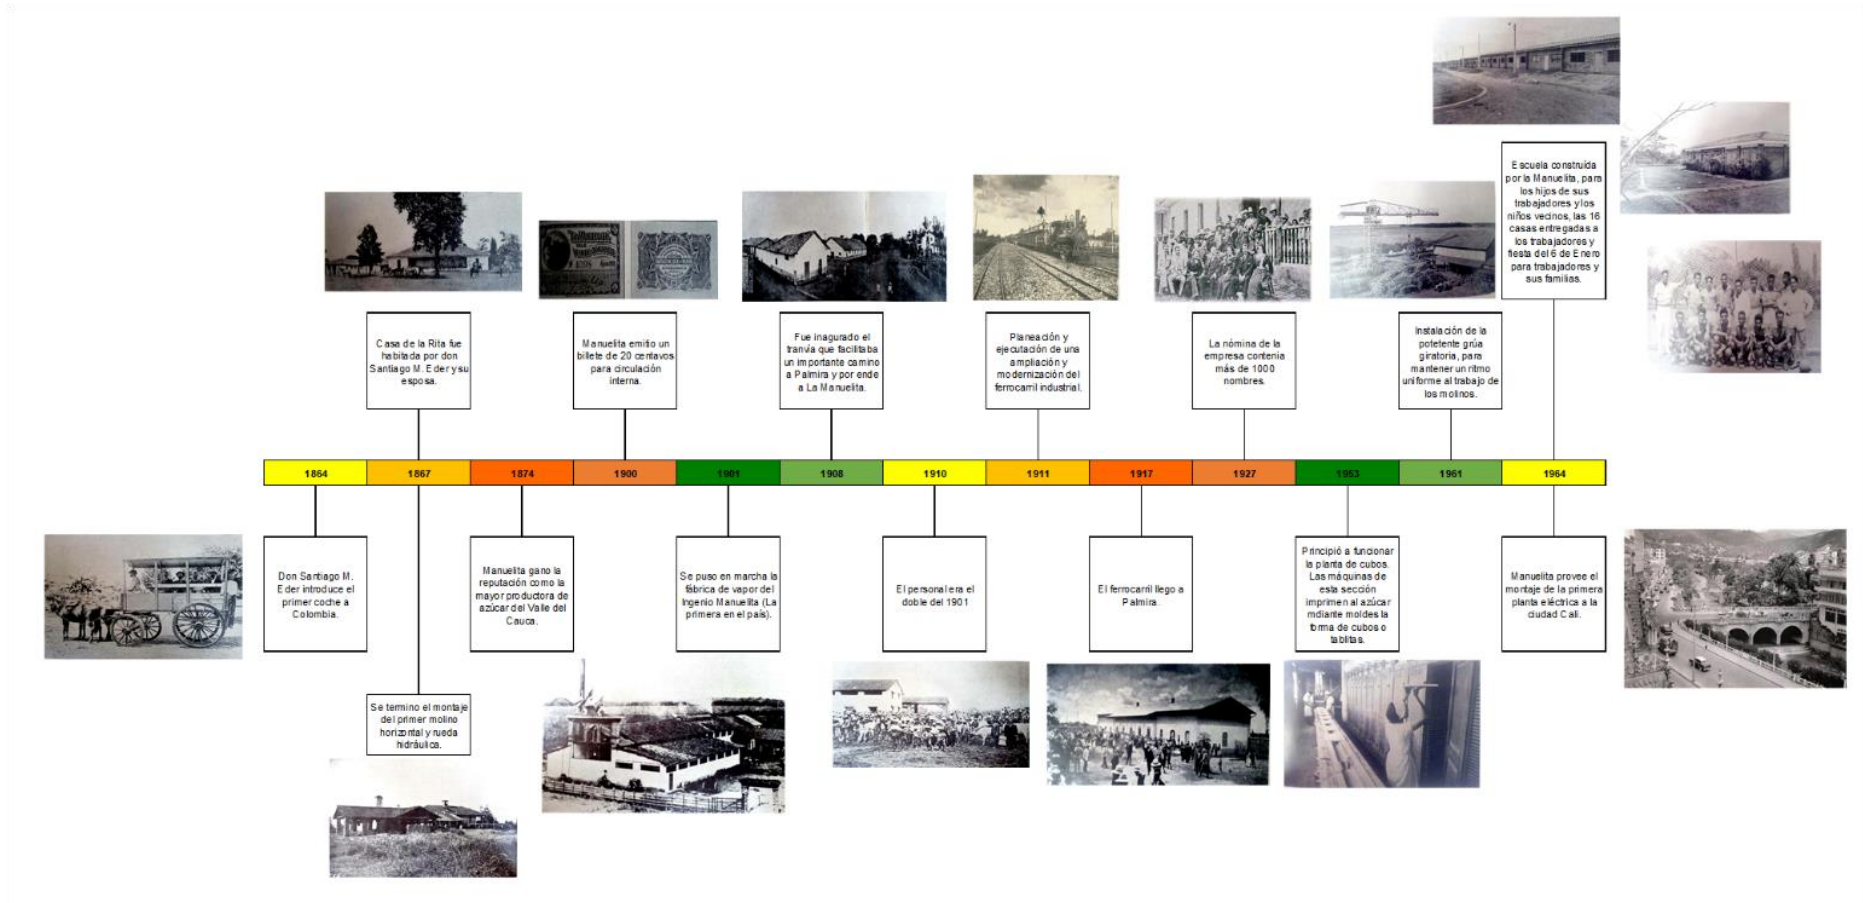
Casa de la Rita fue habitada por don Santiago M. Eder y su esposa.

Manuelita emitio un billete de 20 centavos para circulación interna.

Fue inagurado el tranvía que facilitaba un importante camino a Palmira y por ende a La Manuelita.

Planeación y ejecuatción de una ampliación y modernización del ferrocarril industrial.

La nómina de la empresa contenia más de 1000 nombres.

Instalación de la potetente grúa giratoria, para mantener un ritmo uniforme al trabajo de los molinos.

Escuela construida por la Manuelita, para los hijos de sus trabajadores y los niños vecinos, las 16 casas entregadas a los trabajadores y fiesta del 6 de Enero para trabajadores y sus familias.

| 1864 | 1867 | 1874 | 1900 | 1901 | 1908 | 1910 | 1911 | 1917 | 1927 | 1953 | 1961 | 1964 |
|---|---|---|---|---|---|---|---|---|---|---|---|---|

Don Santiago M. Eder introduce el primer coche a Colombia.

Se termino el montaje del primer molino horizontal y rueda hidráulica.

Manuelita gano la reputación como la mayor productora de azúcar del Valle del Cauca.

Se puso en marcha la fábrica de vapor del Ingenio Manuelita (La primera en el país).

El personal era el doble del 1901

El ferrocarril llego a Palmira.

Principió a funcionar la planta de cubos. Las máquinas de esta sección imprimen al azúcar mdiante moldes la forma de cubos o tablitas.

Manuelita provee el montaje de la primera planta eléctrica a la ciudad Cali.